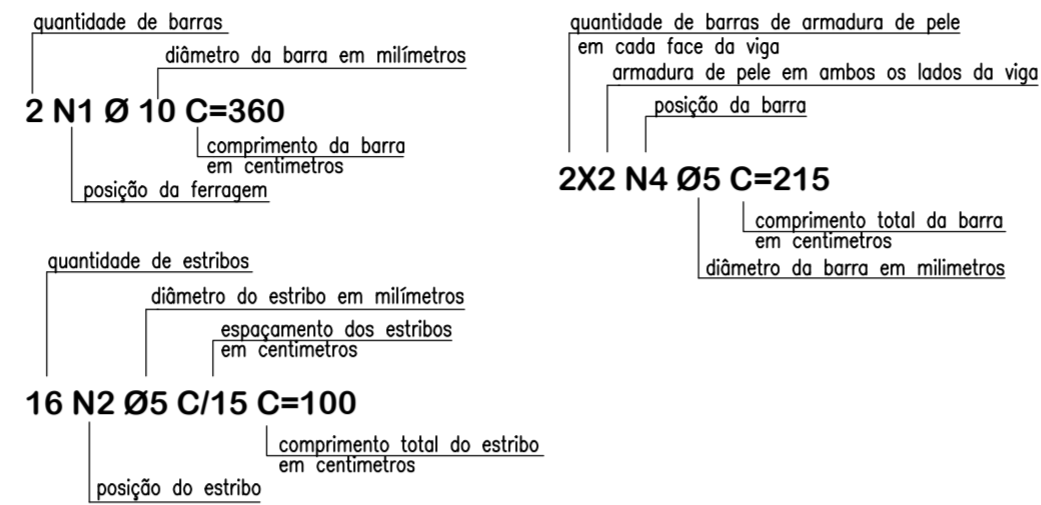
quantidade de barras
diâmetro da barra em milímetros
2 N1 Ø 10 C=360
comprimento da barra em centimetros
posição da ferragem

quantidade de barras de armadura de pele em cada face da viga
armadura de pele em ambos os lados da viga
posição da barra
2X2 N4 Ø5 C=215
comprimento total da barra em centimetros
diâmetro da barra em milimetros

quantidade de estribos
diâmetro do estribo em milímetros
espaçamento dos estribos em centimetros
16 N2 Ø5 C/15 C=100
comprimento total do estribo em centimetros
posição do estribo